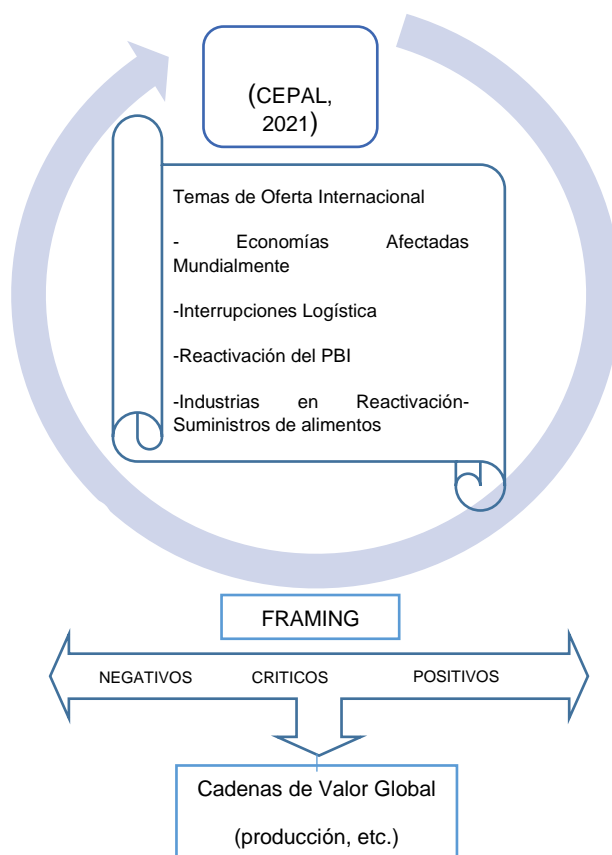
(CEPAL, 2021)

Temas de Oferta Internacional

- Economías Afectadas Mundialmente

-Interrupciones Logística

-Reactivación del PBI

-Industrias en Reactivación-Suministros de alimentos

FRAMING

NEGATIVOS CRITICOS POSITIVOS

Cadenas de Valor Global

(producción, etc.)